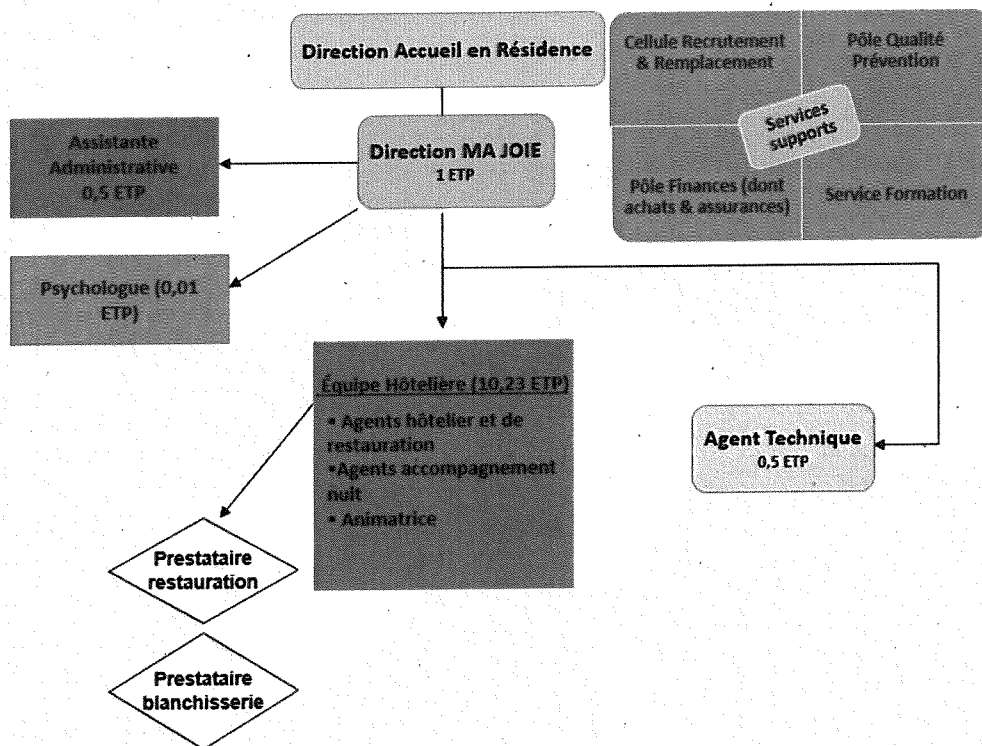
Direction Accueil en Résidence

Cellule Recrutement & Remplacement

Pôle Qualité Prévention

Services supports

Pôle Finances (dont achats & assurances)

Service Formation

Assistante Administrative 0,5 ETP

Direction MA JOIE 1 ETP

Psychologue (0,01 ETP)

Équipe Hôtelière (10,23 ETP)
• Agents hôtelier et de restauration
•Agents accompagnement nuit
• Animatrice

Agent Technique 0,5 ETP

Prestataire restauration

Prestataire blanchisserie